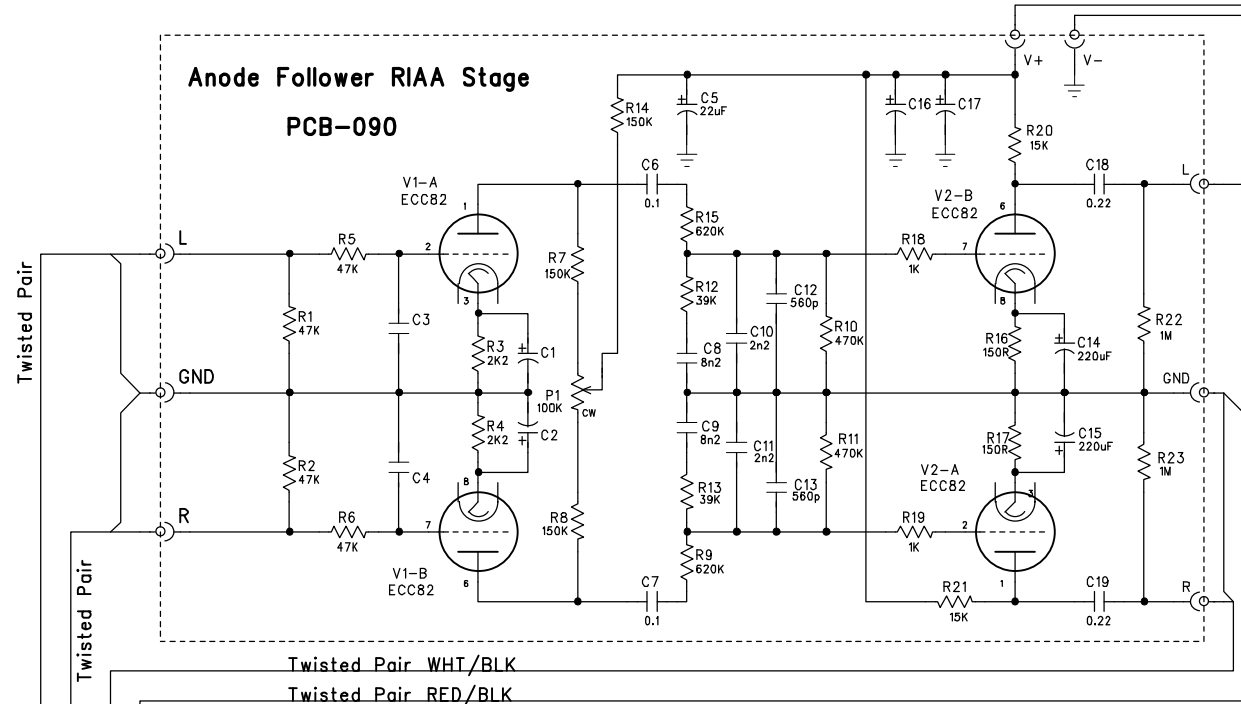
Anode Follower RIAA Stage

PCB-090

Twisted Pair

L

GND

R

Twisted Pair

R5
47K

R1
47K

R2
47K

R6
47K

C3

C4

V1-A
ECC82

1

2

3

R3
2K2

C1

R4
2K2

C2

8

7

6

V1-B
ECC82

R14
150K

R7
150K

P1
100K
CW

R8
150K

C5
22uF

C6
0.1

C7
0.1

R15
620K

R12
39K

C8
8n2

C9
8n2

R13
39K

R9
620K

C10
2n2

C11
2n2

C12
560p

C13
560p

R10
470K

R11
470K

C16

C17

V+

V-

R20
15K

C18
0.22

L

V2-B
ECC82

6

R18
1K

7

8

R16
150R

C14
220uF

R22
1M

GND

R17
150R

C15
220uF

R23
1M

V2-A
ECC82

3

R19
1K

2

1

R21
15K

C19
0.22

R

Twisted Pair WHT/BLK

Twisted Pair RED/BLK